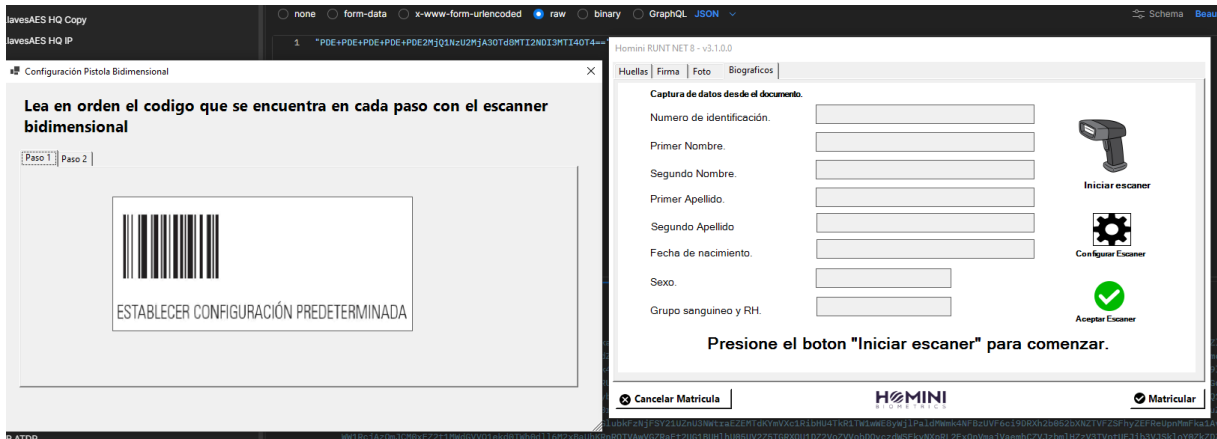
lavesAES HQ Copy
lavesAES HQ IP
none form-data x-www-form-urlencoded raw binary GraphQL JSON
Schema Beau
1 "PDE+PDE+PDE+PDE+PDE2MjQ1NzU2MjA3OTd0MTI2NDI3MTI4OT4=="

Configuración Pistola Bidimensional
Lea en orden el codigo que se encuentra en cada paso con el escanner bidimensional
Paso 1 Paso 2
ESTABLECER CONFIGURACIÓN PREDETERMINADA

Homini RUNT NET 8 - v3.1.0.0
Huellas Firma Foto Biograficos
Captura de datos desde el documento.
Numero de identificación.
Primer Nombre.
Segundo Nombre.
Primer Apellido.
Segundo Apellido
Fecha de nacimiento.
Sexo.
Grupo sanguineo y RH.
Iniciar escaner
Configurar Escaner
Aceptar Escaner
Presione el boton "Iniciar escaner" para comenzar.
Cancelar Matricula
HOMINI BIOMETRICS
Matricular
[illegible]